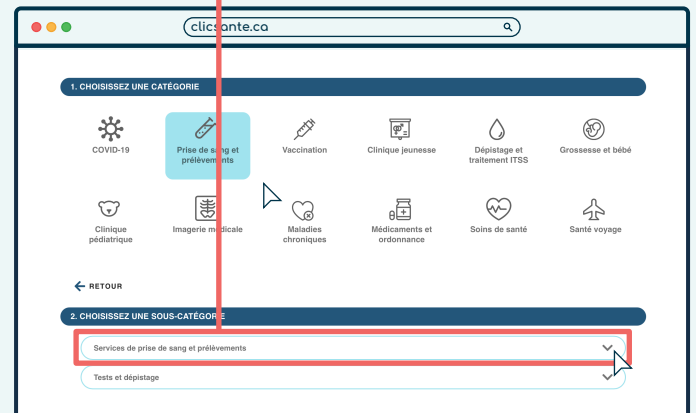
clicsante.ca

1. CHOISISSEZ UNE CATÉGORIE

COVID-19

Prise de sang et prélèvements

Vaccination

Clinique jeunesse

Dépistage et traitement ITSS

Grossesse et bébé

Clinique pédiatrique

Imagerie médicale

Maladies chroniques

Médicaments et ordonnance

Soins de santé

Santé voyage

RETOUR

2. CHOISISSEZ UNE SOUS-CATÉGORIE

Services de prise de sang et prélèvements

Tests et dépistage